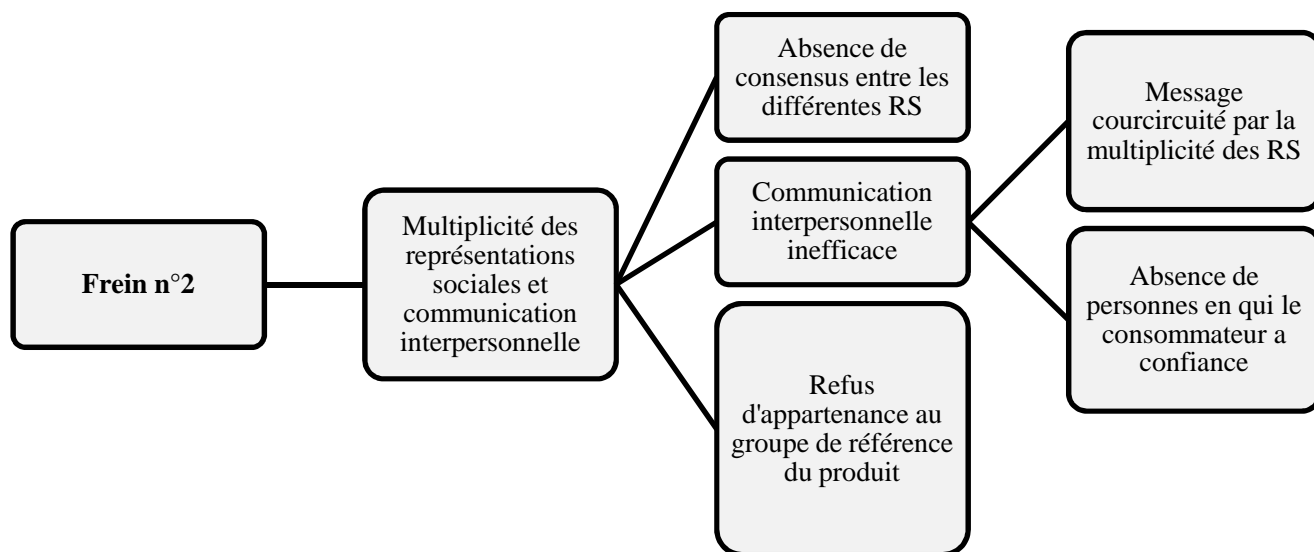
Frein n°2

Multiplicité des représentations sociales et communication interpersonnelle

Absence de consensus entre les différentes RS

Communication interpersonnelle inefficace

Refus d'appartenance au groupe de référence du produit

Message courcircuité par la multiplicité des RS

Absence de personnes en qui le consommateur a confiance